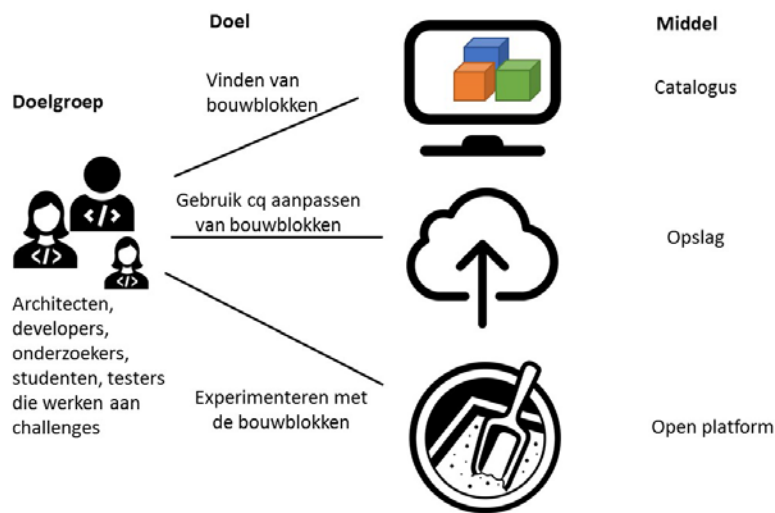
Doel

Middel

Doelgroep

Vinden van bouwblokken

Catalogus

Gebruik cq aanpassen van bouwblokken

Opslag

Architecten, developers, onderzoekers, studenten, testers die werken aan challenges

Experimenteren met de bouwblokken

Open platform